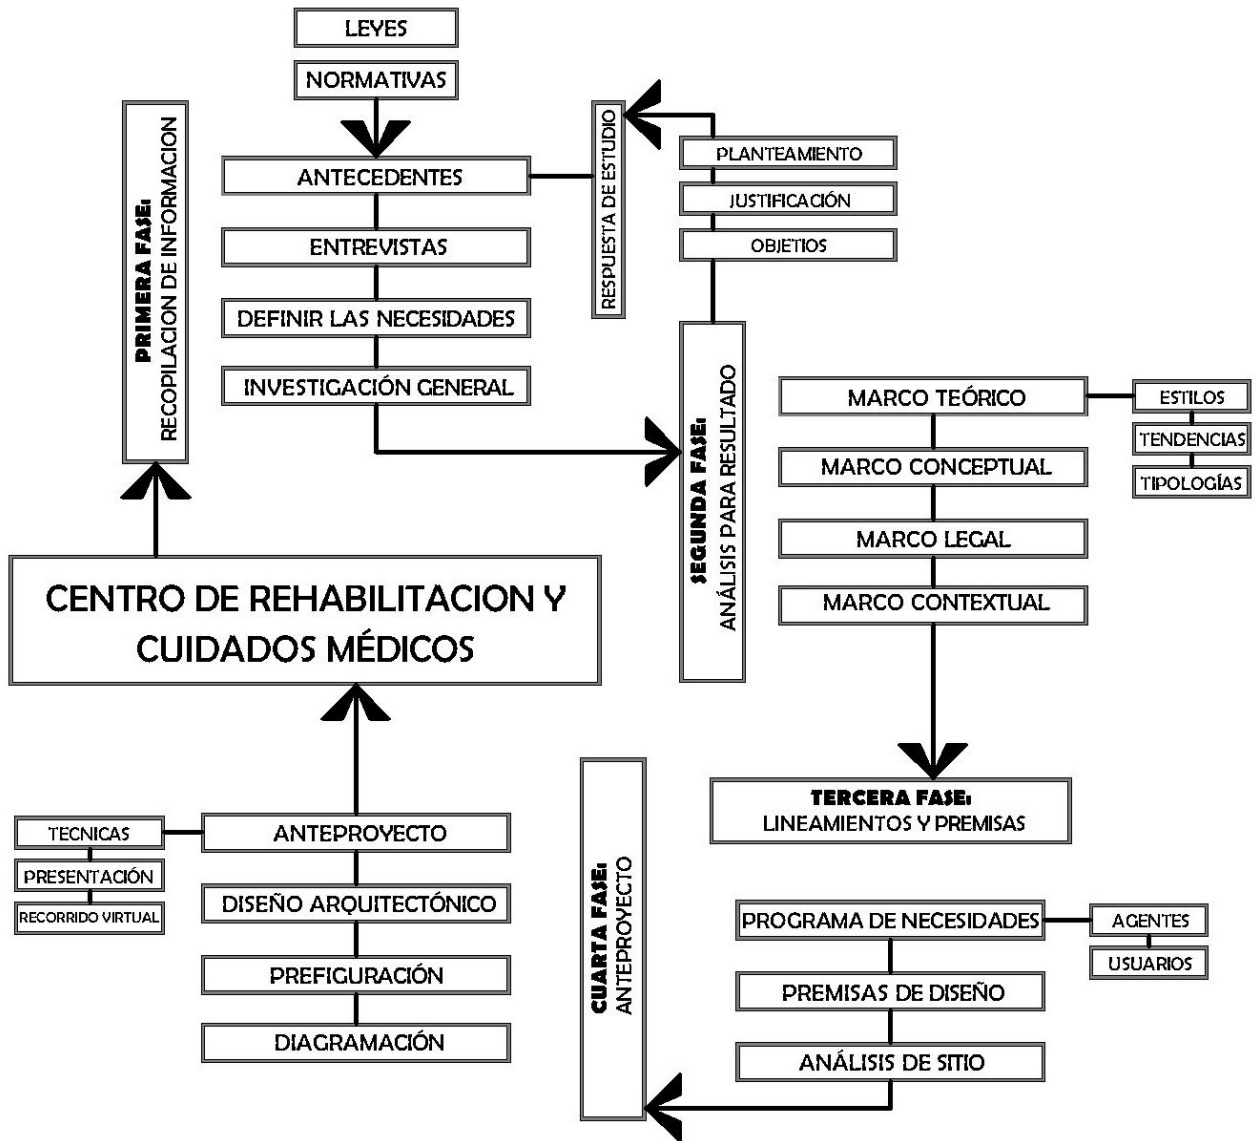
LEYES

NORMATIVAS

PRIMERA FASE:
RECOPILACION DE INFORMACION

ANTECEDENTES

ENTREVISTAS

DEFINIR LAS NECESIDADES

INVESTIGACIÓN GENERAL

RESPUESTA DE ESTUDIO

PLANTEAMIENTO

JUSTIFICACIÓN

OBJETIOS

SEGUNDA FASE:
ANÁLISIS PARA RESULTADO

MARCO TEÓRICO

ESTILOS

TENDENCIAS

TIPOLOGÍAS

MARCO CONCEPTUAL

MARCO LEGAL

MARCO CONTEXTUAL

CENTRO DE REHABILITACION Y CUIDADOS MÉDICOS

TERCERA FASE:
LINEAMIENTOS Y PREMISAS

TECNICAS

PRESENTACIÓN

RECORRIDO VIRTUAL

ANTEPROYECTO

DISEÑO ARQUITECTÓNICO

PREFIGURACIÓN

DIAGRAMACIÓN

CUARTA FASE:
ANTEPROYECTO

PROGRAMA DE NECESIDADES

AGENTES

USUARIOS

PREMISAS DE DISEÑO

ANÁLISIS DE SITIO